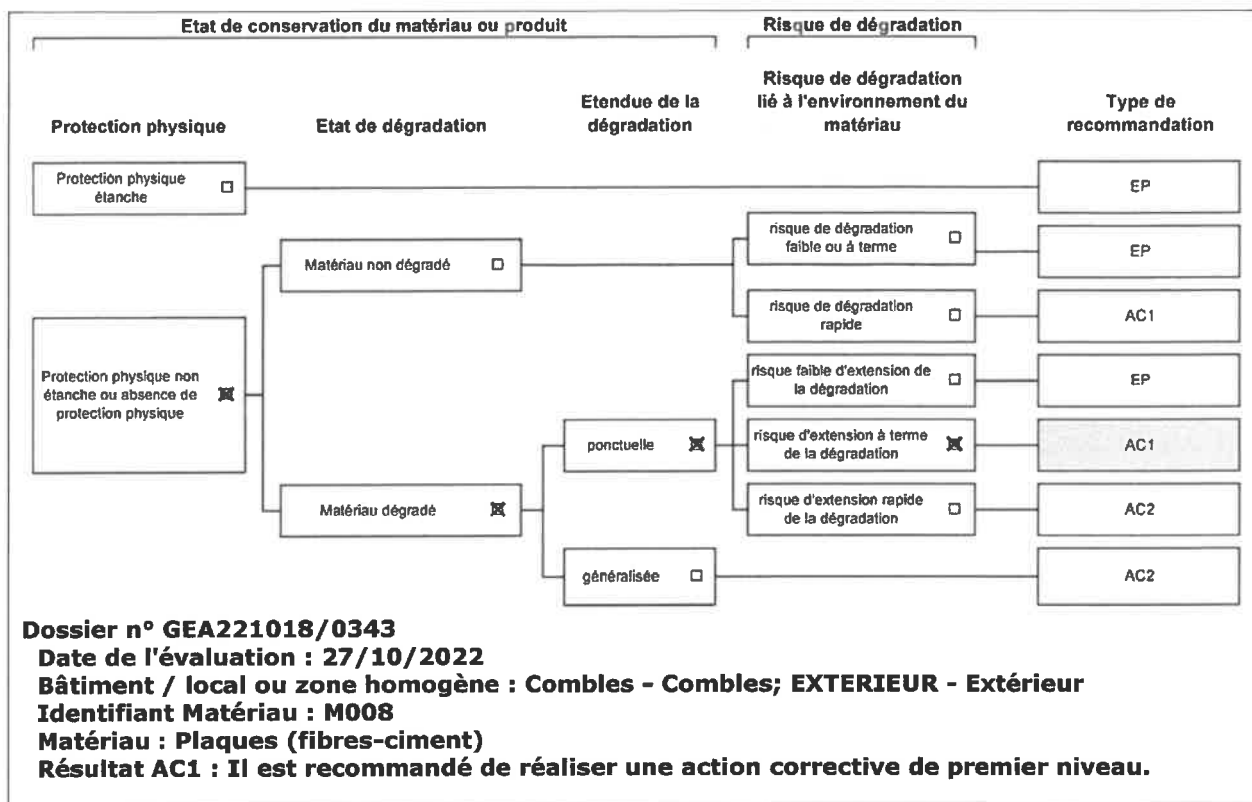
Etat de conservation du matériau ou produit

Risque de dégradation

Protection physique

Etat de dégradation

Etendue de la dégradation

Risque de dégradation lié à l'environnement du matériau

Type de recommandation

Protection physique étanche ☐

EP

Matériau non dégradé ☐

risque de dégradation faible ou à terme ☐

EP

risque de dégradation rapide ☐

AC1

Protection physique non étanche ou absence de protection physique ☒

risque faible d'extension de la dégradation ☐

EP

ponctuelle ☒

risque d'extension à terme de la dégradation ☒

AC1

Matériau dégradé ☒

risque d'extension rapide de la dégradation ☐

AC2

généralisée ☐

AC2

Dossier n° GEA221018/0343
Date de l'évaluation : 27/10/2022
Bâtiment / local ou zone homogène : Combles - Combles; EXTERIEUR - Extérieur
Identifiant Matériau : M008
Matériau : Plaques (fibres-ciment)
Résultat AC1 : Il est recommandé de réaliser une action corrective de premier niveau.